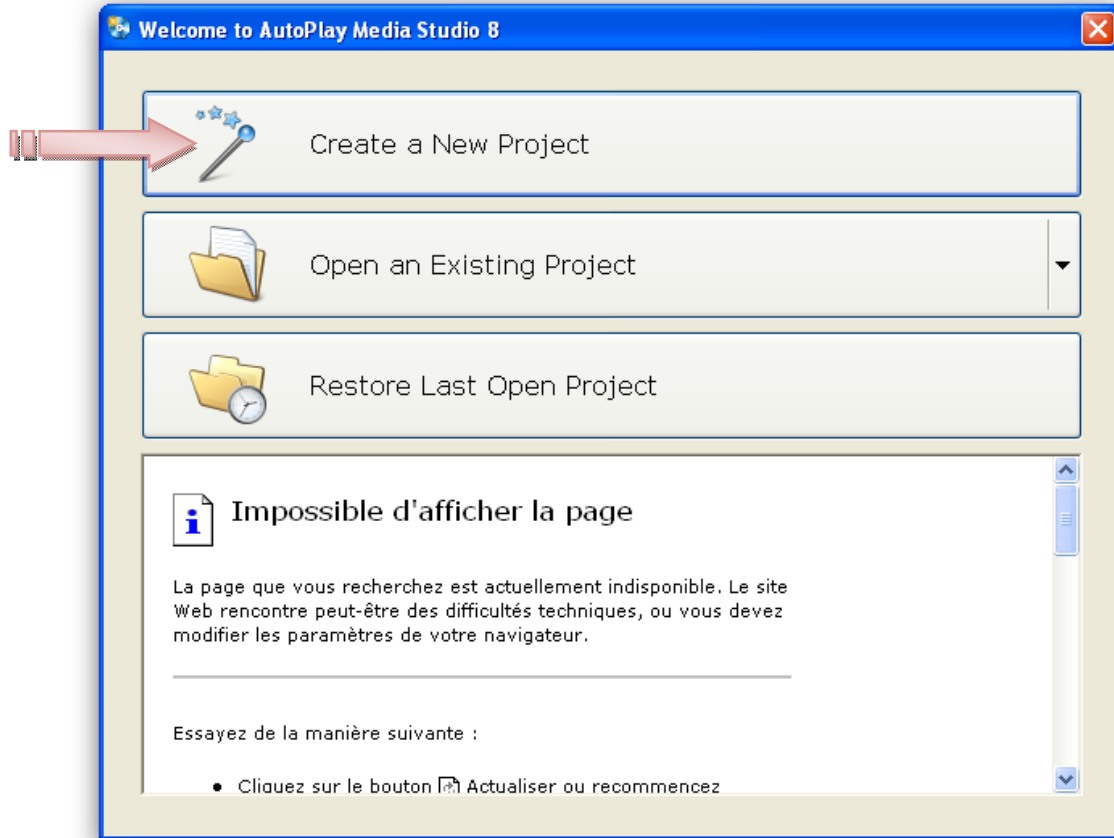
Welcome to AutoPlay Media Studio 8

Create a New Project

Open an Existing Project

Restore Last Open Project

Impossible d'afficher la page

La page que vous recherchez est actuellement indisponible. Le site Web rencontre peut-être des difficultés techniques, ou vous devez modifier les paramètres de votre navigateur.

Essayez de la manière suivante :

• Cliquez sur le bouton Actualiser ou recommencez